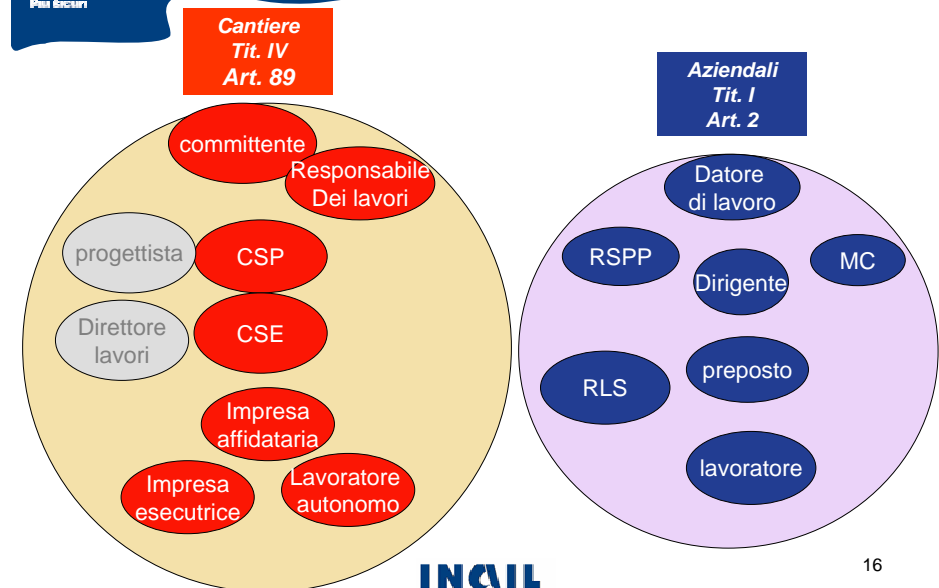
Più sicuri

Cantiere
Tit. IV
Art. 89

committente

Responsabile
Dei lavori

progettista

CSP

Direttore
lavori

CSE

Impresa
affidataria

Impresa
esecutrice

Lavoratore
autonomo

Aziendali
Tit. I
Art. 2

Datore
di lavoro

RSPP

Dirigente

MC

RLS

preposto

lavoratore

INAIL

16